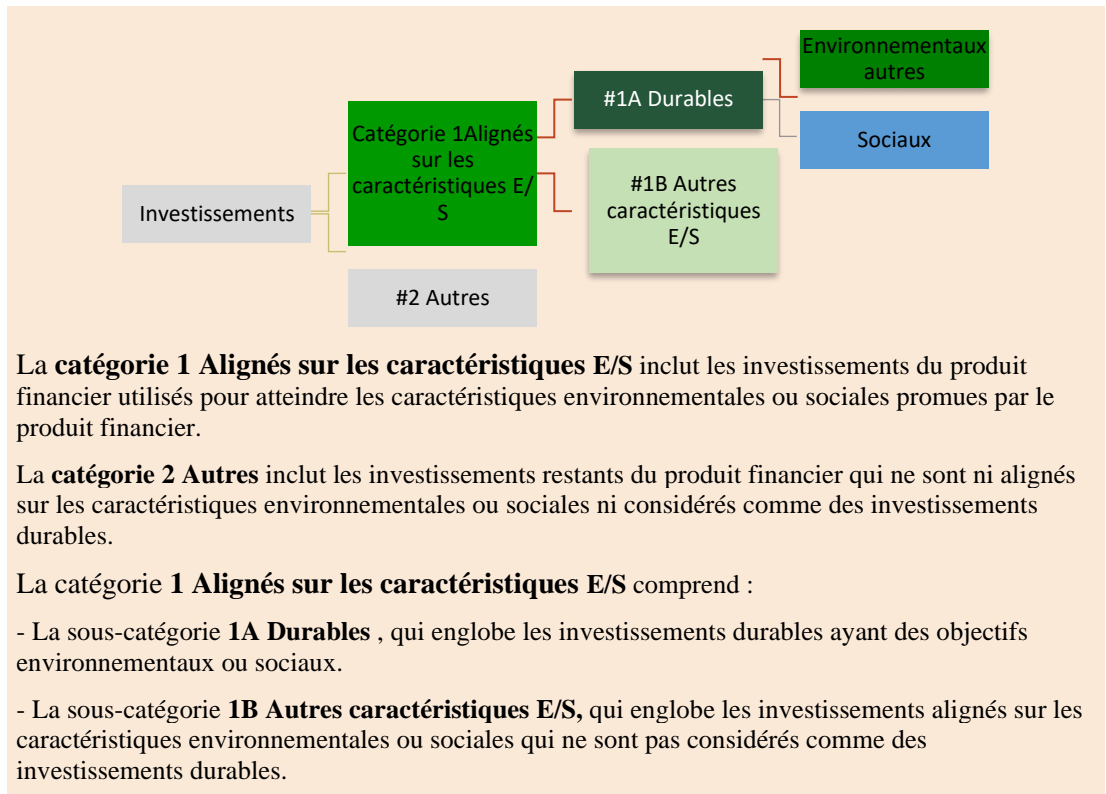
Investissements

Catégorie 1Alignés sur les caractéristiques E/S

#2 Autres

#1A Durables

#1B Autres caractéristiques E/S

Environnementaux autres

Sociaux

La **catégorie 1 Alignés sur les caractéristiques E/S** inclut les investissements du produit financier utilisés pour atteindre les caractéristiques environnementales ou sociales promues par le produit financier.

La **catégorie 2 Autres** inclut les investissements restants du produit financier qui ne sont ni alignés sur les caractéristiques environnementales ou sociales ni considérés comme des investissements durables.

La catégorie **1 Alignés sur les caractéristiques E/S** comprend :

- La sous-catégorie **1A Durables** , qui englobe les investissements durables ayant des objectifs environnementaux ou sociaux.

- La sous-catégorie **1B Autres caractéristiques E/S,** qui englobe les investissements alignés sur les caractéristiques environnementales ou sociales qui ne sont pas considérés comme des investissements durables.